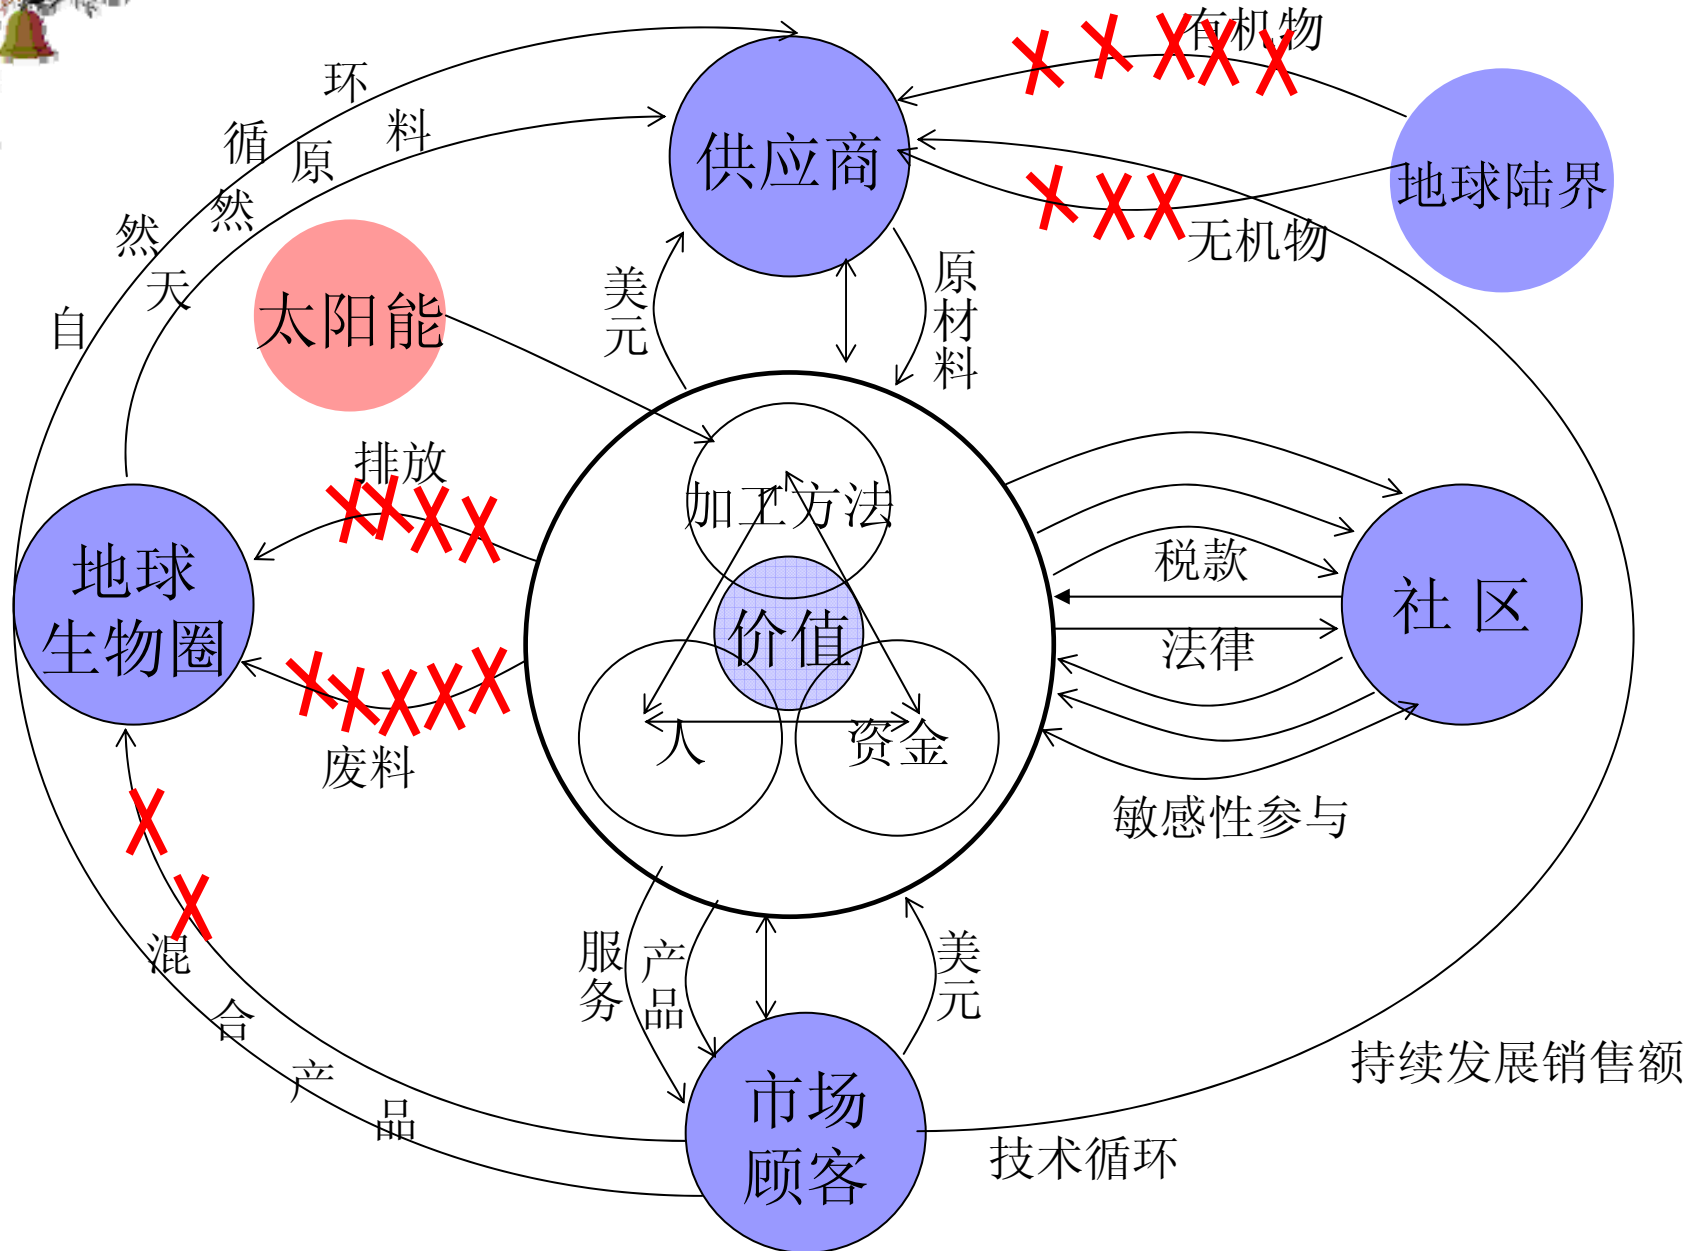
自然循环

天然原料

供应商

有机物

地球陆界

无机物

太阳能

美元

原材料

排放

地球生物圈

加工方法

价值

人

资金

税款

法律

社 区

敏感性参与

废料

混合产品

服务

产品

美元

市场顾客

持续发展销售额

技术循环